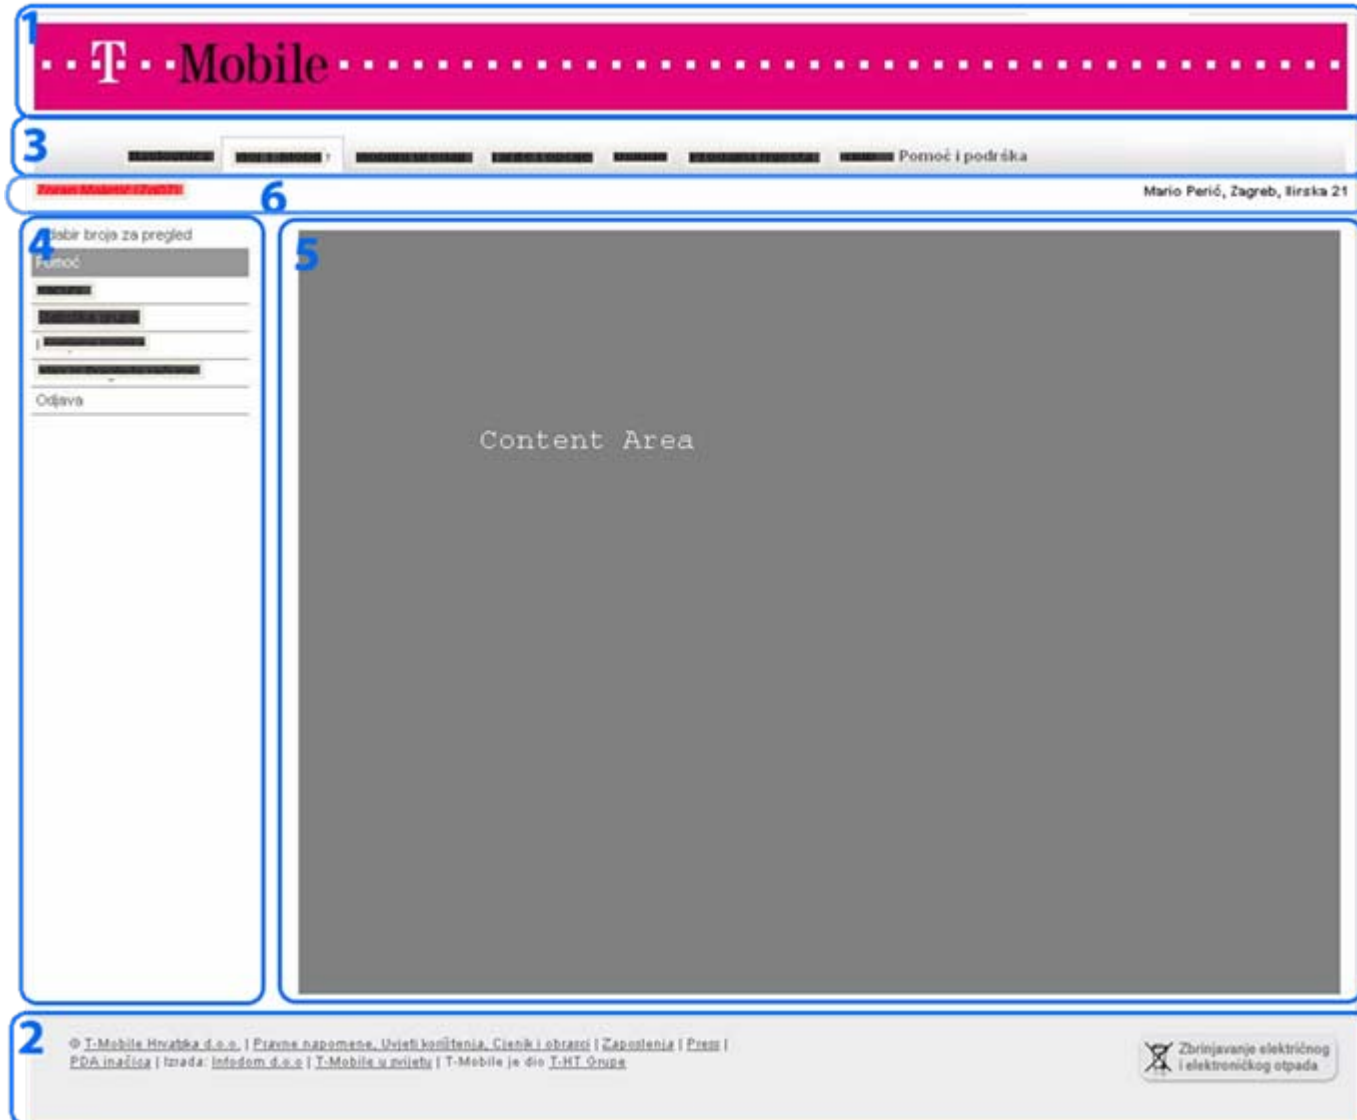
1
T · · Mobile

3
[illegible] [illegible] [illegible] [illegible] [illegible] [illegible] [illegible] Pomoć i podrška

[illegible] 6 Mario Perić, Zagreb, Ilirska 21

4
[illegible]abir broja za pregled
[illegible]moć
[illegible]
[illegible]
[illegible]
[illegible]
Odjava

5
Content Area

2
© T-Mobile Hrvatska d.o.o. | Pravne napomene, Uvjeti korištenja, Cjenik i obrasci | Zaposlenja | Press | PDA inačica | Izrada: Infodom d.o.o | T-Mobile u svijetu | T-Mobile je dio T-HT Grupe

Zbrinjavanje električnog i elektroničkog otpada